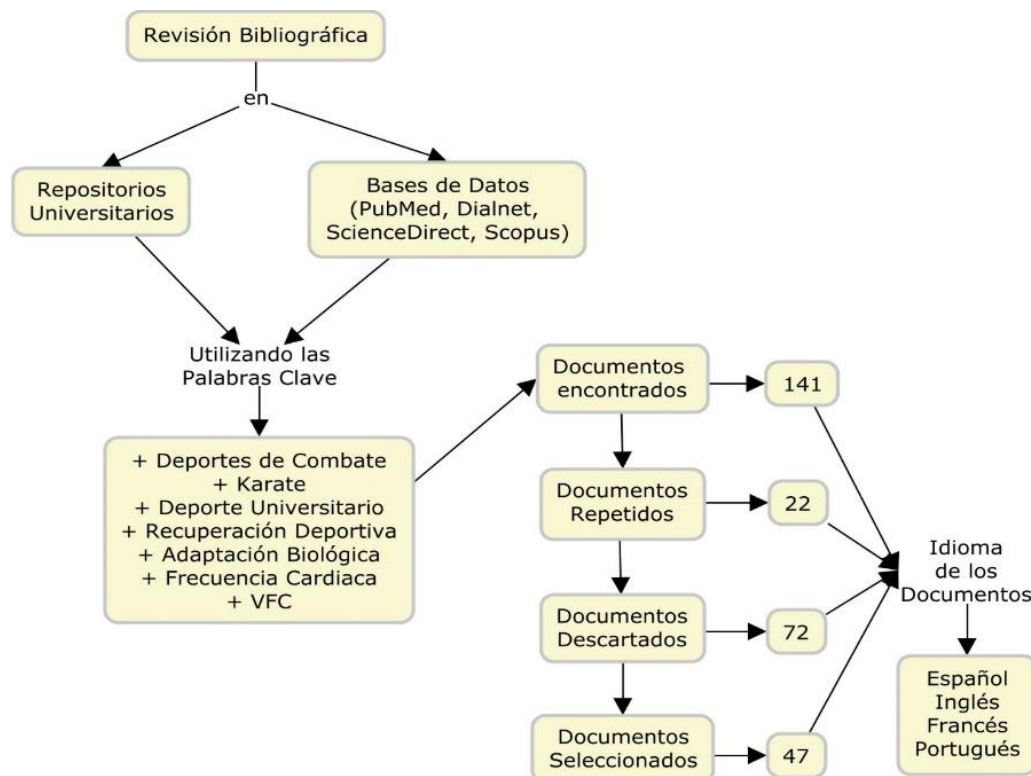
Revisión Bibliográfica

en

Repositorios Universitarios

Bases de Datos (PubMed, Dialnet, ScienceDirect, Scopus)

Utilizando las Palabras Clave

+ Deportes de Combate
+ Karate
+ Deporte Universitario
+ Recuperación Deportiva
+ Adaptación Biológica
+ Frecuencia Cardiaca
+ VFC

Documentos encontrados

141

Documentos Repetidos

22

Documentos Descartados

72

Documentos Seleccionados

47

Idioma de los Documentos

Español
Inglés
Francés
Portugués